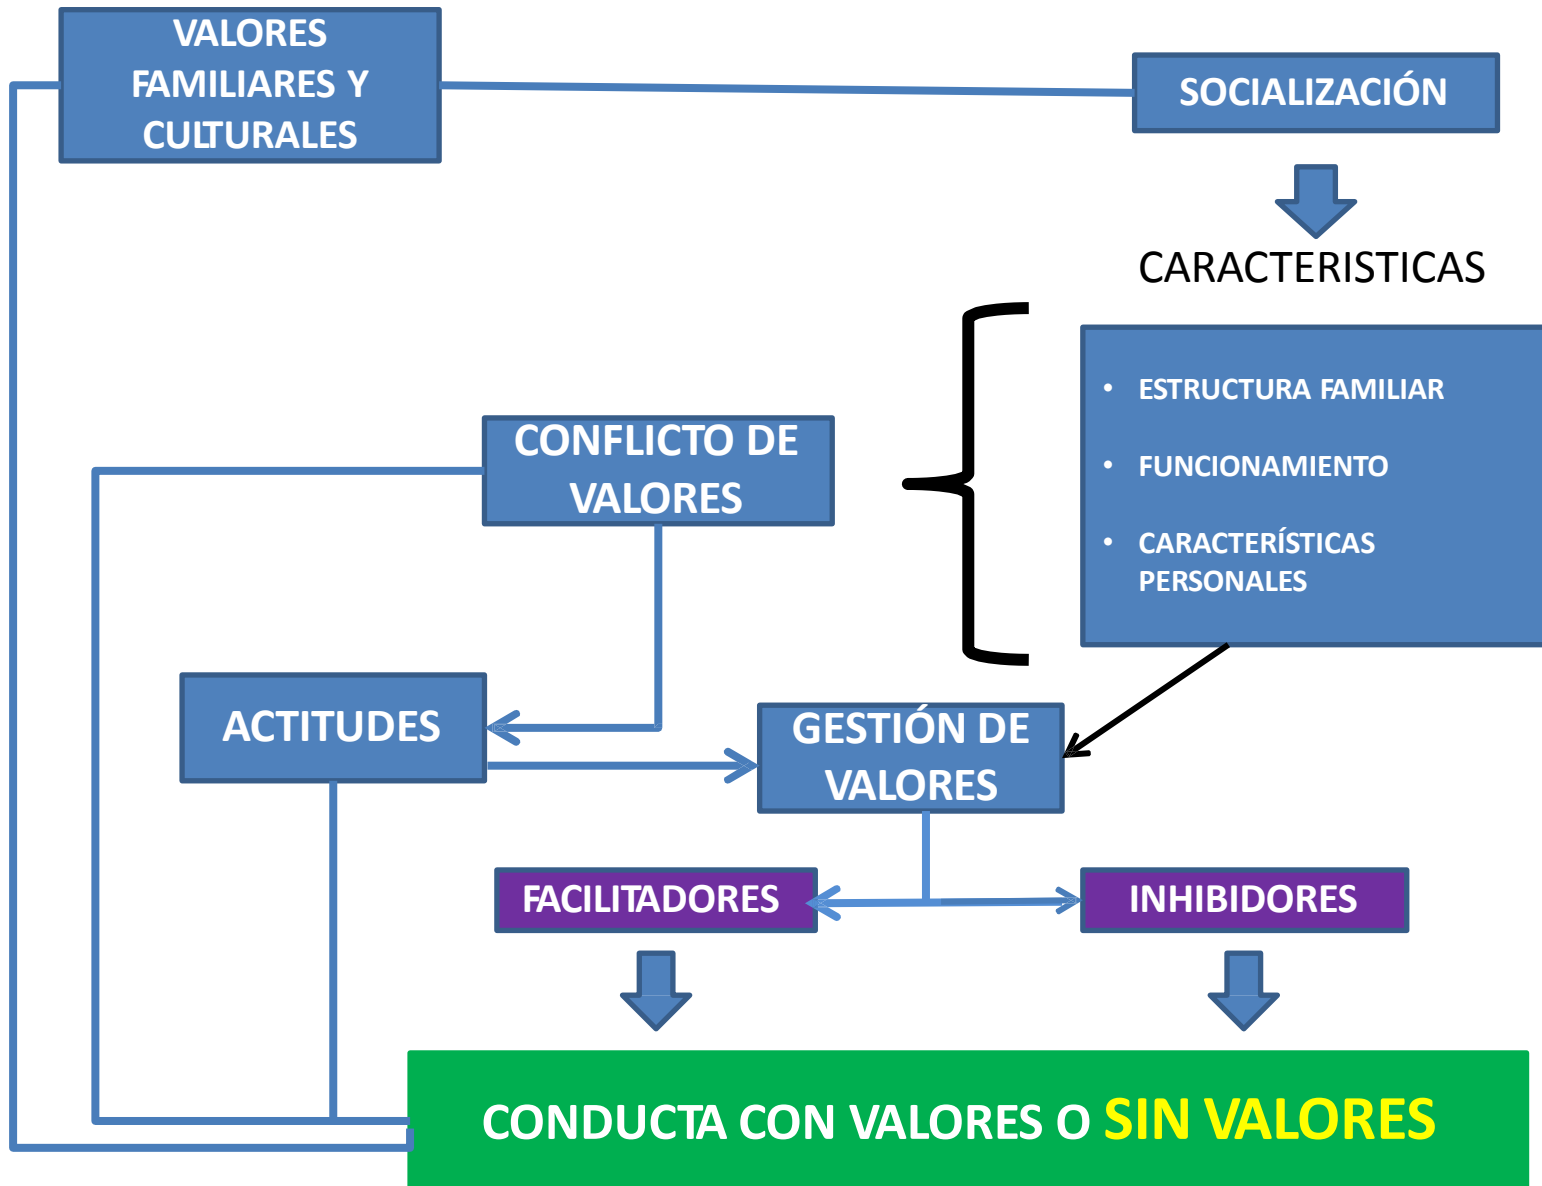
VALORES FAMILIARES Y CULTURALES

SOCIALIZACIÓN

CARACTERISTICAS

- ESTRUCTURA FAMILIAR
- FUNCIONAMIENTO
- CARACTERÍSTICAS PERSONALES

CONFLICTO DE VALORES

ACTITUDES

GESTIÓN DE VALORES

FACILITADORES

INHIBIDORES

CONDUCTA CON VALORES O SIN VALORES